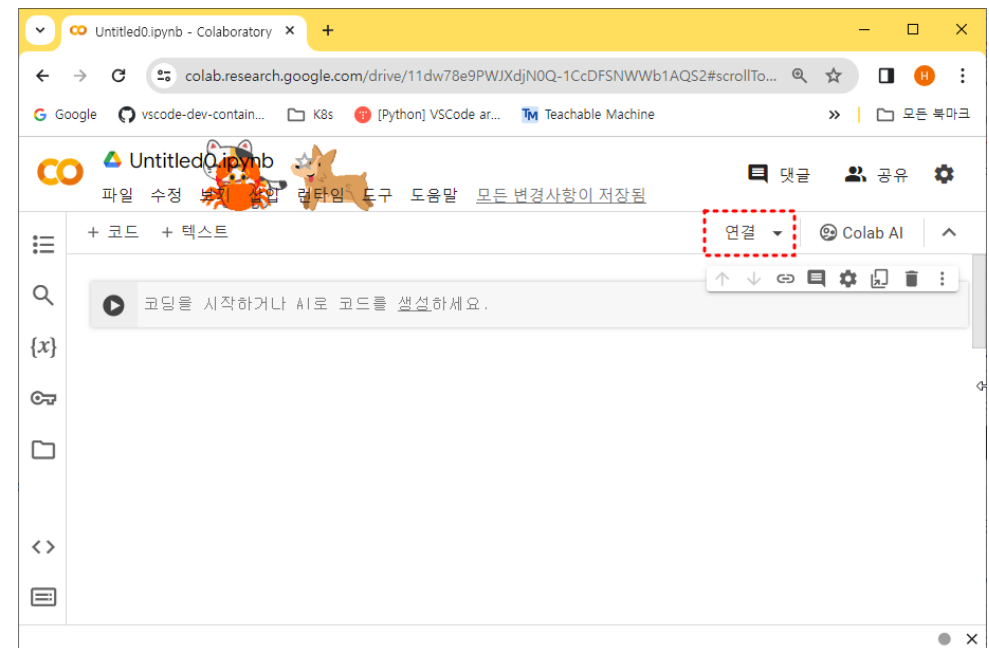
Untitled0.ipynb - Colaboratory ×
+

colab.research.google.com/drive/11dw78e9PWJXdjN0Q-1CcDFSNWWb1AQS2#scrollTo...

H

Google vscode-dev-contain... K8s [Python] VSCode ar... Teachable Machine » 모든 북마크

CO Untitled0.ipynb
파일 수정 보기 삽입 런타임 도구 도움말 모든 변경사항이 저장됨

댓글 공유

+ 코드 + 텍스트 연결 Colab AI

{x}

코딩을 시작하거나 AI로 코드를 생성하세요.

<>